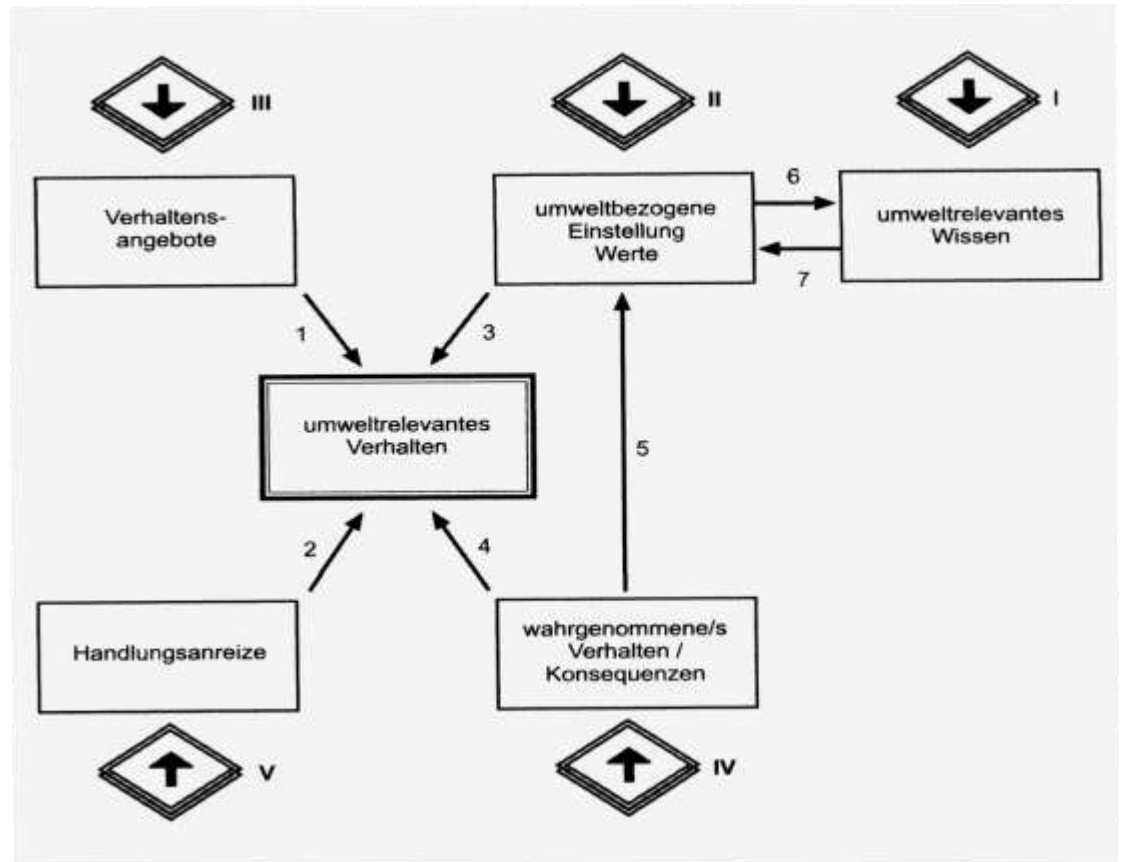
III

II

I

Verhaltensangebote

umweltbezogene Einstellung Werte

6

umweltrelevantes Wissen

7

1

3

umweltrelevantes Verhalten

5

2

4

Handlungsanreize

wahrgenommene/s Verhalten / Konsequenzen

V

IV